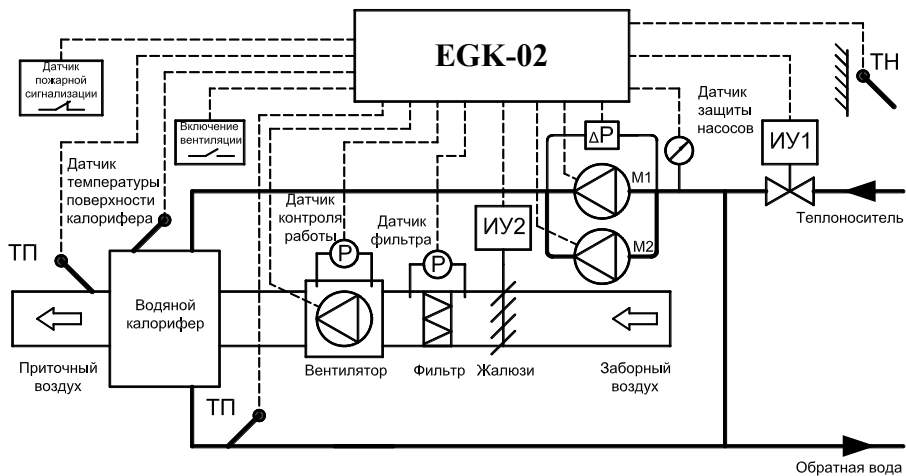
EGK-02

Датчик пожарной сигнализации

Включение вентиляции

ТН

Датчик защиты насосов

ИУ1

$\Delta$P

M1

M2

Датчик температуры поверхности калорифера

Датчик контроля работы

Датчик фильтра

ИУ2

Теплоноситель

ТП

P

P

Водяной калорифер

Приточный воздух

Вентилятор

Фильтр

Жалюзи

Заборный воздух

ТП

Обратная вода